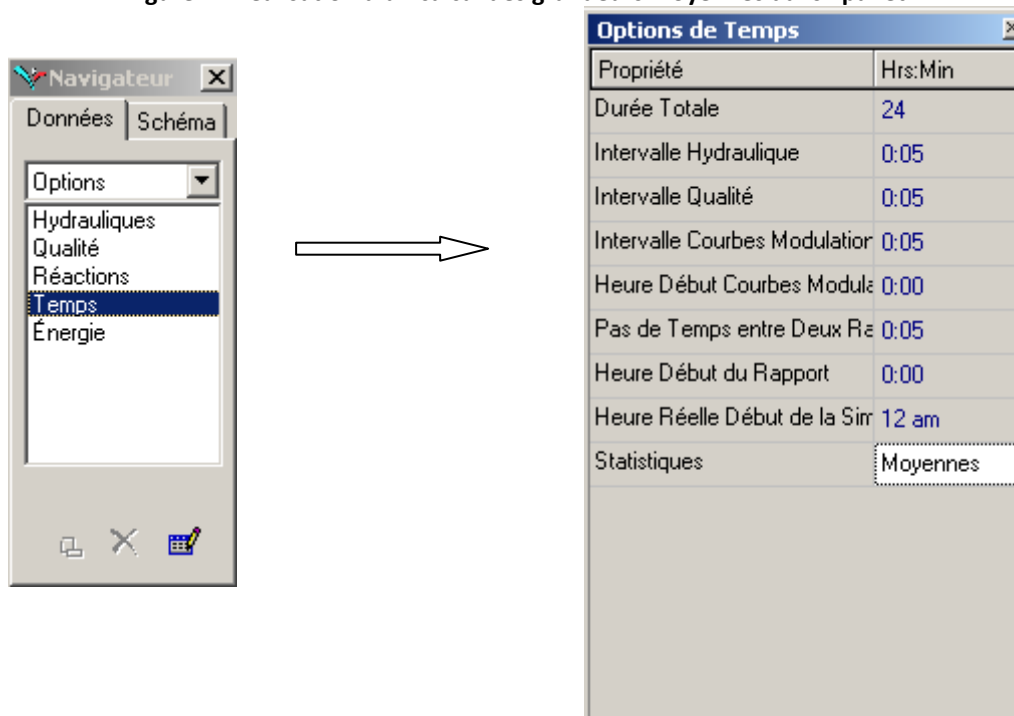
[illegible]

Navigateur

Données | Schéma

Options

Hydrauliques
Qualité
Réactions
Temps
Énergie

Options de Temps

| Propriété | Hrs:Min |
|---|---|
| Durée Totale | 24 |
| Intervalle Hydraulique | 0:05 |
| Intervalle Qualité | 0:05 |
| Intervalle Courbes Modulatior | 0:05 |
| Heure Début Courbes Modula | 0:00 |
| Pas de Temps entre Deux Ra | 0:05 |
| Heure Début du Rapport | 0:00 |
| Heure Réelle Début de la Sim | 12 am |
| Statistiques | Moyennes |